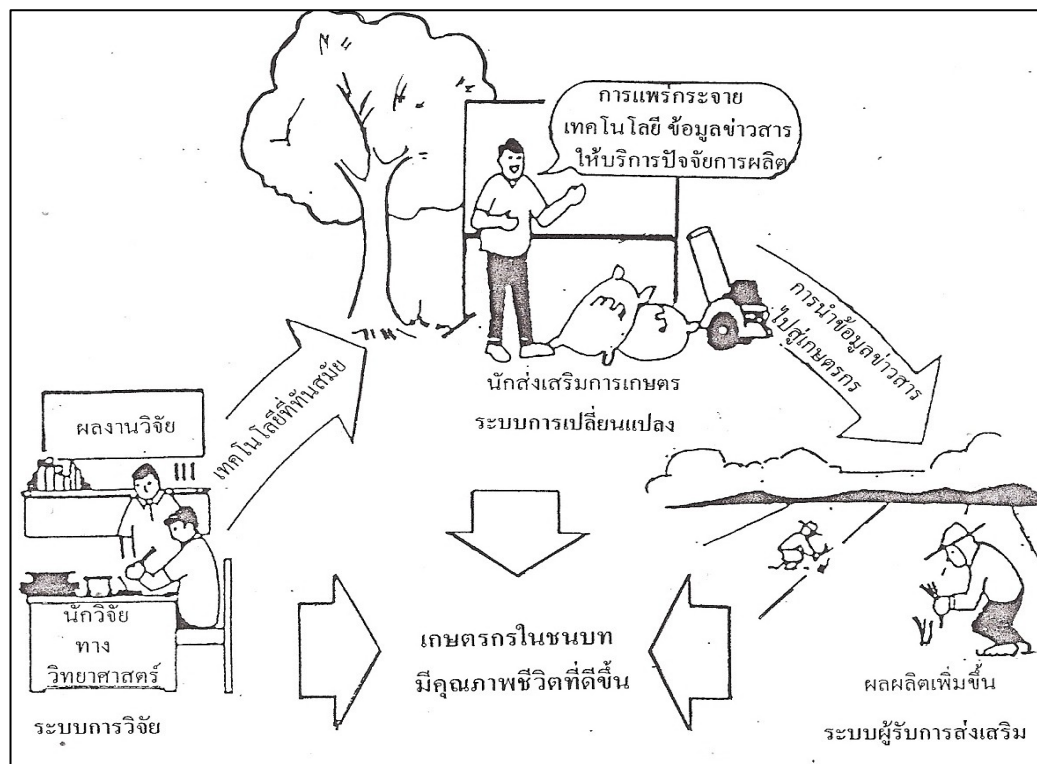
การแพร่กระจาย
เทคโนโลยี ข้อมูลข่าวสาร
ให้บริการปัจจัยการผลิต

การนำข้อมูลข่าวสาร
ไปสู่เกษตรกร

ผลงานวิจัย

เทคโนโลยีที่ทันสมัย

นักส่งเสริมการเกษตร
ระบบการเปลี่ยนแปลง

นักวิจัย
ทาง
วิทยาศาสตร์

ระบบการวิจัย

เกษตรกรในชนบท
มีคุณภาพชีวิตที่ดีขึ้น

ผลผลิตเพิ่มขึ้น

ระบบผู้รับการส่งเสริม